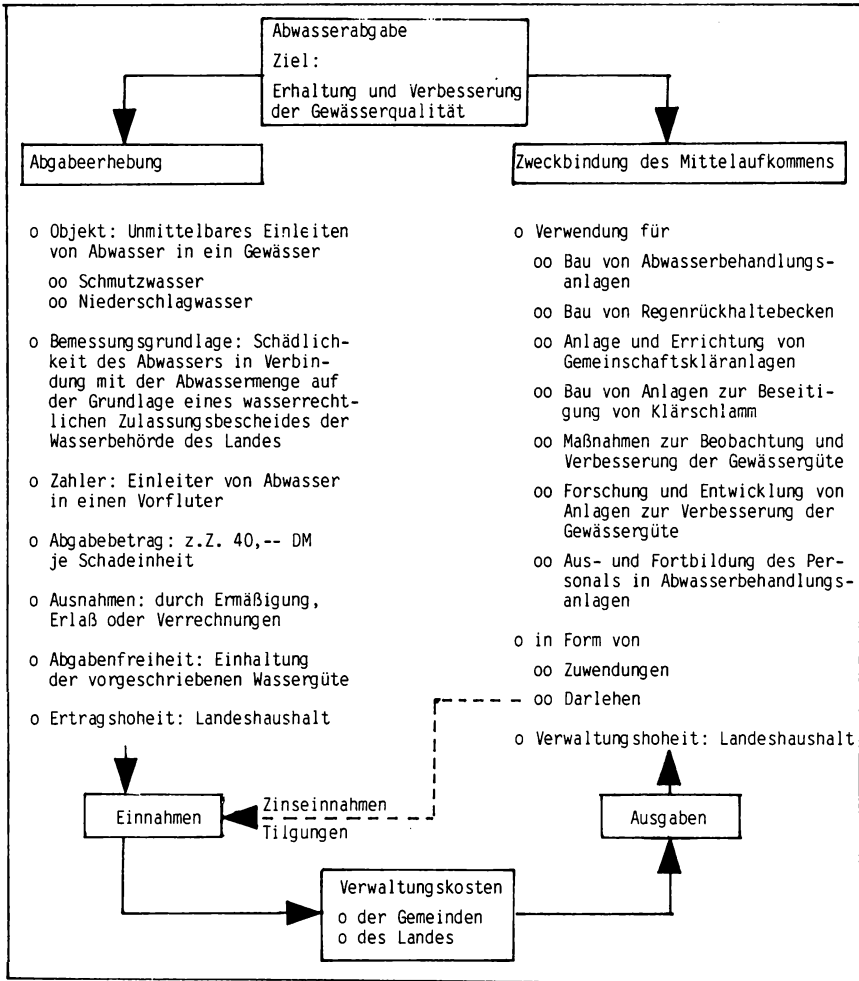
Abwasserabgabe
Ziel:
Erhaltung und Verbesserung der Gewässerqualität

Abgabeerhebung

o Objekt: Unmittelbares Einleiten von Abwasser in ein Gewässer

oo Schmutzwasser
oo Niederschlagwasser

o Bemessungsgrundlage: Schädlichkeit des Abwassers in Verbindung mit der Abwassermenge auf der Grundlage eines wasserrechtlichen Zulassungsbescheides der Wasserbehörde des Landes

o Zahler: Einleiter von Abwasser in einen Vorfluter

o Abgabebetrag: z.Z. 40,-- DM je Schadeinheit

o Ausnahmen: durch Ermäßigung, Erlaß oder Verrechnungen

o Abgabenfreiheit: Einhaltung der vorgeschriebenen Wassergüte

o Ertragshoheit: Landeshaushalt

Zweckbindung des Mittelaufkommens

o Verwendung für

oo Bau von Abwasserbehandlungsanlagen

oo Bau von Regenrückhaltebecken

oo Anlage und Errichtung von Gemeinschaftskläranlagen

oo Bau von Anlagen zur Beseitigung von Klärschlamm

oo Maßnahmen zur Beobachtung und Verbesserung der Gewässergüte

oo Forschung und Entwicklung von Anlagen zur Verbesserung der Gewässergüte

oo Aus- und Fortbildung des Personals in Abwasserbehandlungsanlagen

o in Form von

oo Zuwendungen

oo Darlehen

o Verwaltungshoheit: Landeshaushalt

Einnahmen

Zinseinnahmen
Tilgungen

Ausgaben

Verwaltungskosten
o der Gemeinden
o des Landes